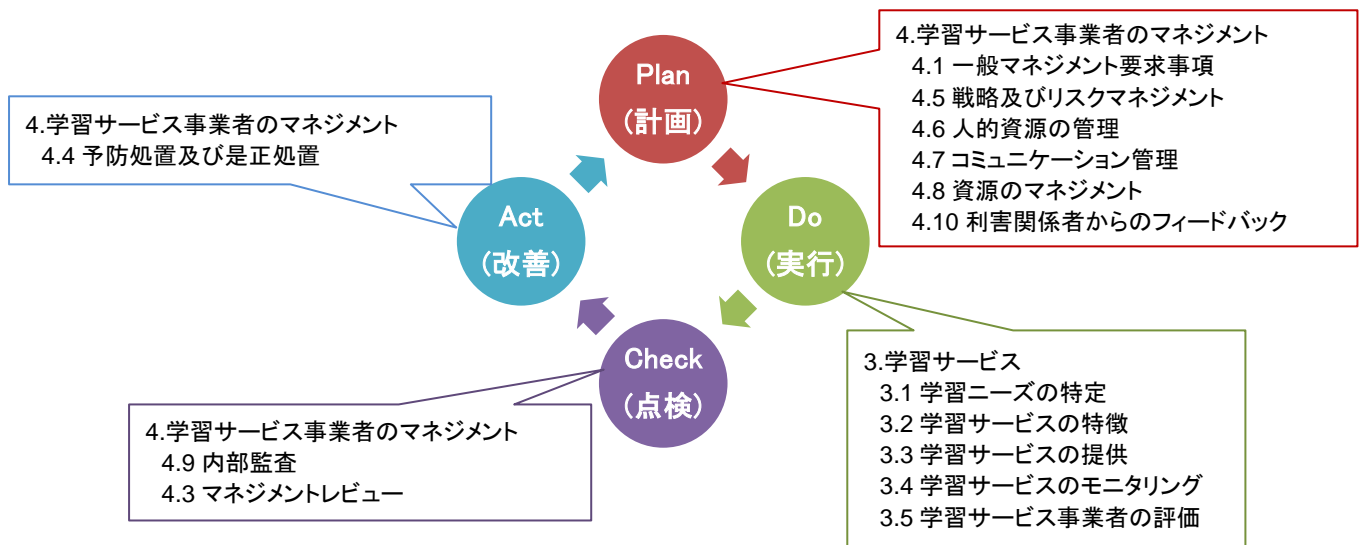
4.学習サービス事業者のマネジメント
4.1 一般マネジメント要求事項
4.5 戦略及びリスクマネジメント
4.6 人的資源の管理
4.7 コミュニケーション管理
4.8 資源のマネジメント
4.10 利害関係者からのフィードバック

Plan
（計画）

4.学習サービス事業者のマネジメント
4.4 予防処置及び是正処置

Act
（改善）

Do
（実行）

Check
（点検）

4.学習サービス事業者のマネジメント
4.9 内部監査
4.3 マネジメントレビュー

3.学習サービス
3.1 学習ニーズの特定
3.2 学習サービスの特徴
3.3 学習サービスの提供
3.4 学習サービスのモニタリング
3.5 学習サービス事業者の評価